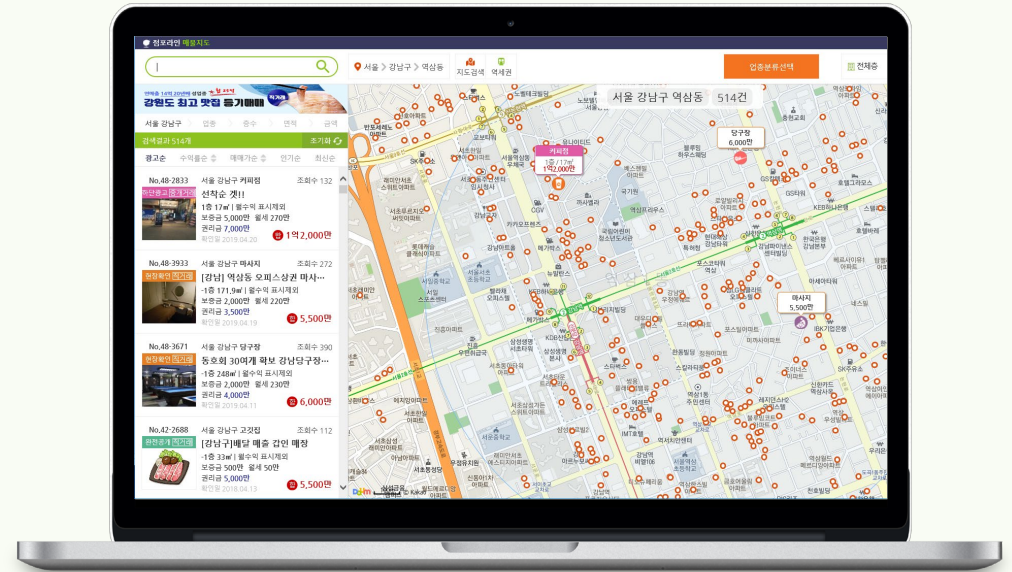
점포라인 매물지도

서울 > 강남구 > 역삼동

지도검색 역세권

업종분류선택

전체층

강원도 최고 맛집 등기매매

서울 강남구 | 업종 | 층수 | 면적 | 금액

검색결과 514개 초기화

광고순 수익률순 매매가순 인기순 최신순

No.48-2833 서울 강남구 커피점 조회수 132
선착순 갯!!
1층 17㎡ | 월수익 표시제외
보증금 5,000만 월세 270만
권리금 7,000만
확인일 2019.04.20
1억2,000만

No.48-3933 서울 강남구 마사지 조회수 272
[강남] 역삼동 오피스상권 마사...
-1층 171.9㎡ | 월수익 표시제외
보증금 2,000만 월세 220만
권리금 3,500만
확인일 2019.04.19
5,500만

No.48-3671 서울 강남구 당구장 조회수 390
동호회 30여개 확보 강남당구장...
-1층 248㎡ | 월수익 표시제외
보증금 2,000만 월세 230만
권리금 4,000만
확인일 2019.04.11
6,000만

No.42-2688 서울 강남구 고깃집 조회수 112
[강남구]배달 매출 값인 매장
-1층 33㎡ | 월수익 표시제외
보증금 500만 월세 50만
권리금 5,000만
확인일 2018.04.13
5,500만

서울 강남구 역삼동 514건

커피점
1층 17㎡
1억2,000만

당구장
6,000만

마사지
5,500만